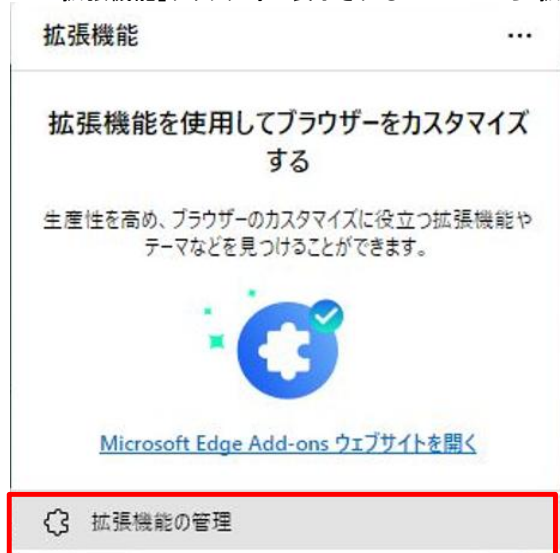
拡張機能 ...

拡張機能を使用してブラウザーをカスタマイズする

生産性を高め、ブラウザーのカスタマイズに役立つ拡張機能やテーマなどを見つけることができます。

Microsoft Edge Add-ons ウェブサイトを開く

拡張機能の管理